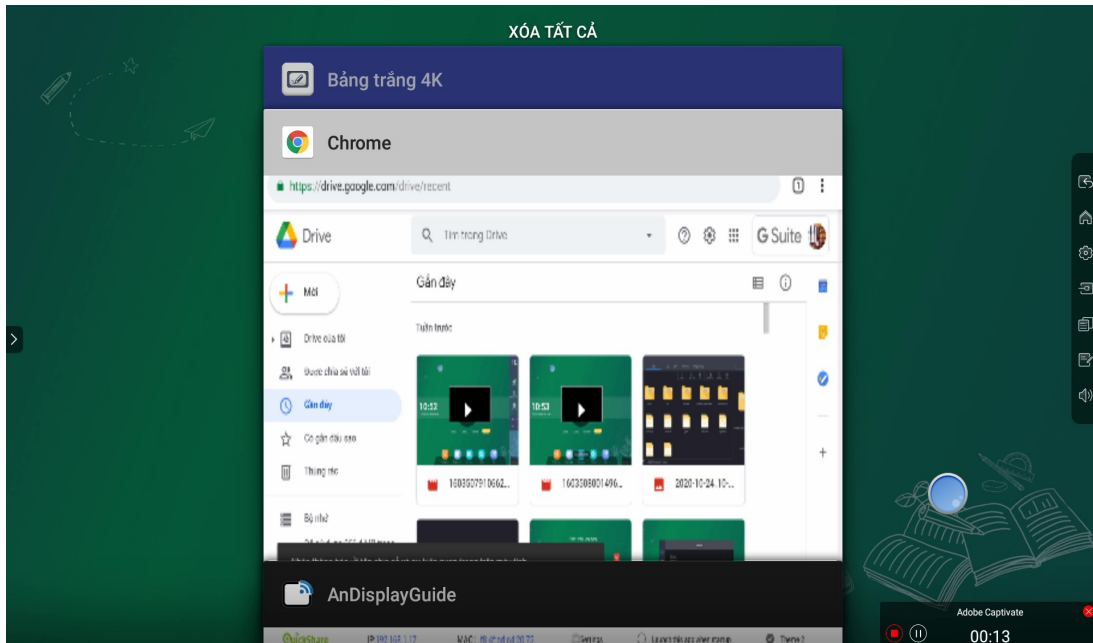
XÓA TẤT CẢ

Bảng trắng 4K

Chrome

https://drive.google.com/drive/recent

Drive

Tìm trong Drive

G Suite

Mới

Drive của tôi

Được chia sẻ với tôi

Gần đây

Có gắn dấu sao

Thùng rác

Bộ nhớ

Gần đây

Tuần trước

10:52

10:53

1603507910662...

1603508001496...

2020-10-24-10-...

AnDisplayGuide

Adobe Captivate

00:13